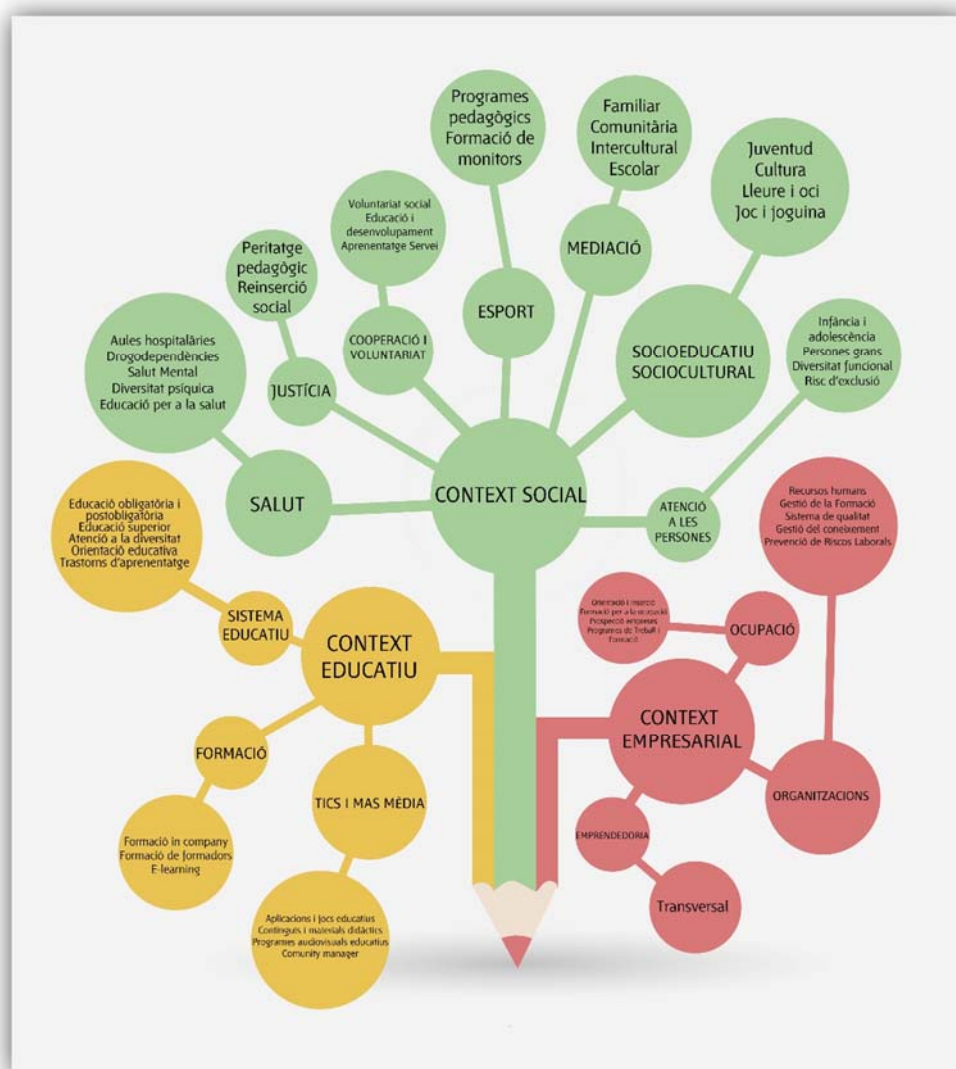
Programes pedagògics Formació de monitors

Familiar Comunitària Intercultural Escolar

Juventud Cultura Lleure i oci Joc i joguina

Voluntariat social Educació i desenvolupament Aprenentatge Servei

Peritatge pedagògic Reinserció social

MEDIACIÓ

ESPORT

COOPERACIÓ I VOLUNTARIAT

SOCIOEDUCATIU SOCIOCULTURAL

Infància i adolescència Persones grans Diversitat funcional Risc d'exclusió

Aules hospitalàries Drogodependències Salut Mental Diversitat psíquica Educació per a la salut

JUSTÍCIA

SALUT

CONTEXT SOCIAL

ATENCIÓ A LES PERSONES

Recursos humans Gestió de la Formació Sistema de qualitat Gestió del coneixement Prevenció de Riscos Laborals

Educació obligatòria i postobligatòria Educació superior Atenció a la diversitat Orientació educativa Trastorns d'aprenentatge

SISTEMA EDUCATIU

CONTEXT EDUCATIU

Orientació i inserció Formació per a la ocupació Prospecció empreses Programes de Treball i Formació

OCUPACIÓ

CONTEXT EMPRESARIAL

FORMACIÓ

TICS I MAS MÉDIA

ORGANITZACIONS

EMPRENEDORIA

Formació in company Formació de formadors E-learning

Transversal

Aplicacions i jocs educatius Continguts i materials didàctics Programes audiovisuals educatius Comunity manager